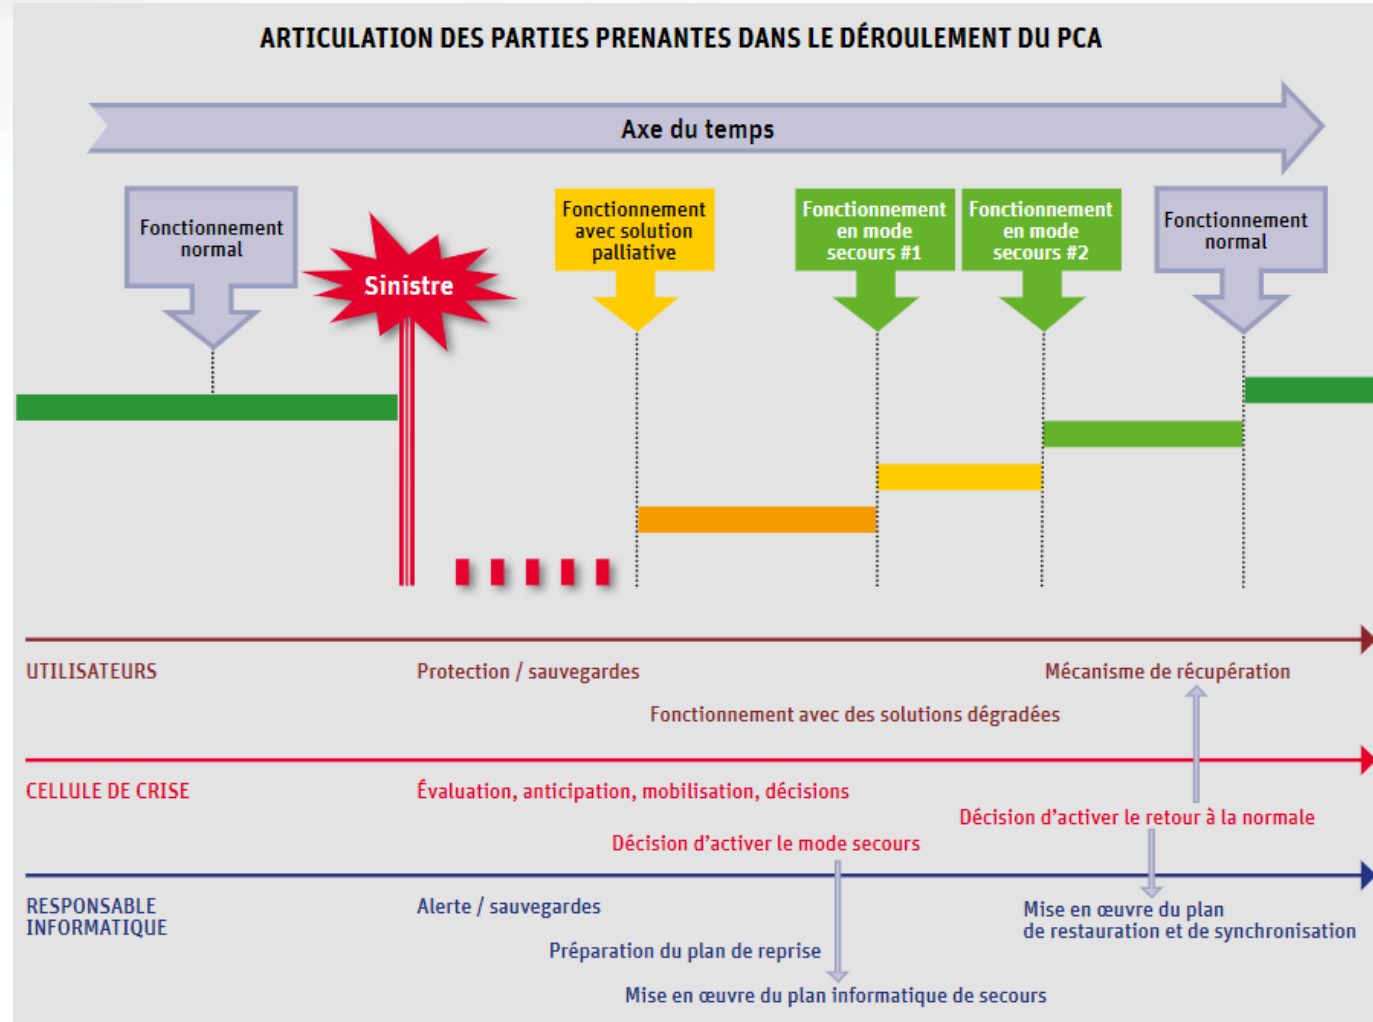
ARTICULATION DES PARTIES PRENANTES DANS LE DÉROULEMENT DU PCA

Axe du temps

Fonctionnement normal

Sinistre

Fonctionnement avec solution palliative

Fonctionnement en mode secours #1

Fonctionnement en mode secours #2

Fonctionnement normal

UTILISATEURS

Protection / sauvegardes

Mécanisme de récupération

Fonctionnement avec des solutions dégradées

CELLULE DE CRISE

Évaluation, anticipation, mobilisation, décisions

Décision d'activer le retour à la normale

Décision d'activer le mode secours

RESPONSABLE INFORMATIQUE

Alerte / sauvegardes

Mise en œuvre du plan de restauration et de synchronisation

Préparation du plan de reprise

Mise en œuvre du plan informatique de secours